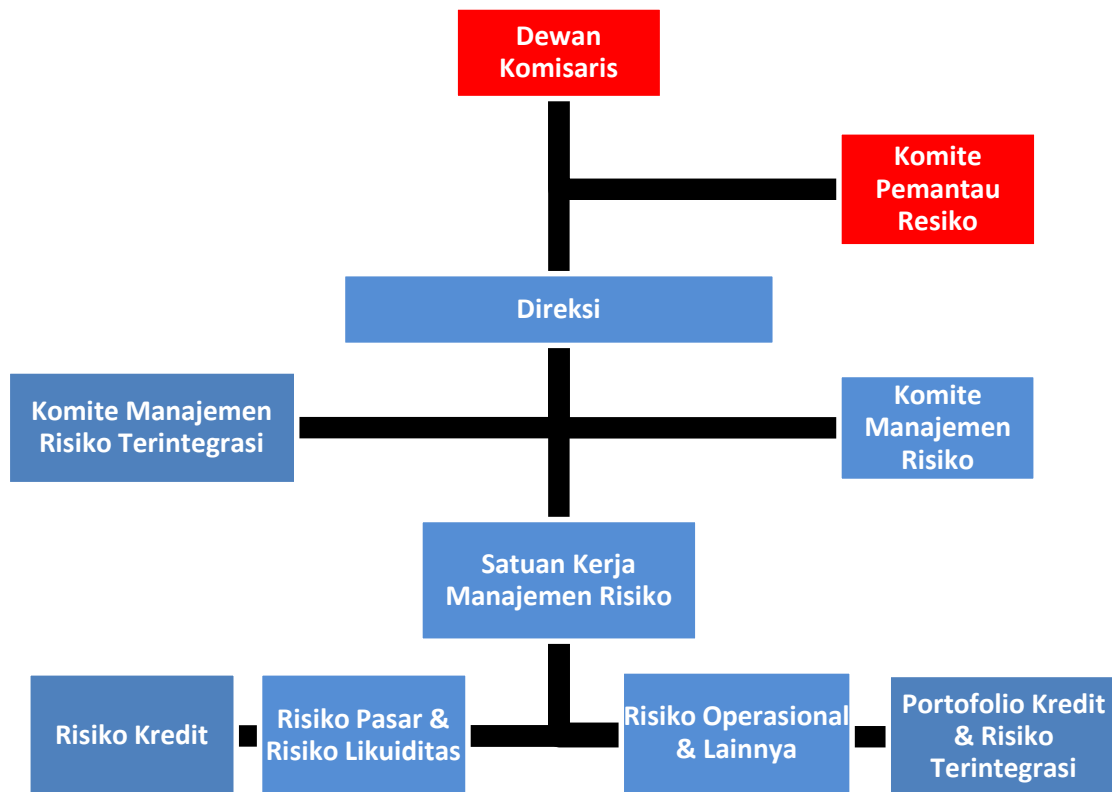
Dewan Komisaris

Komite Pemantau Resiko

Direksi

Komite Manajemen Risiko Terintegrasi

Komite Manajemen Risiko

Satuan Kerja Manajemen Risiko

Risiko Kredit

Risiko Pasar & Risiko Likuiditas

Risiko Operasional & Lainnya

Portofolio Kredit & Risiko Terintegrasi